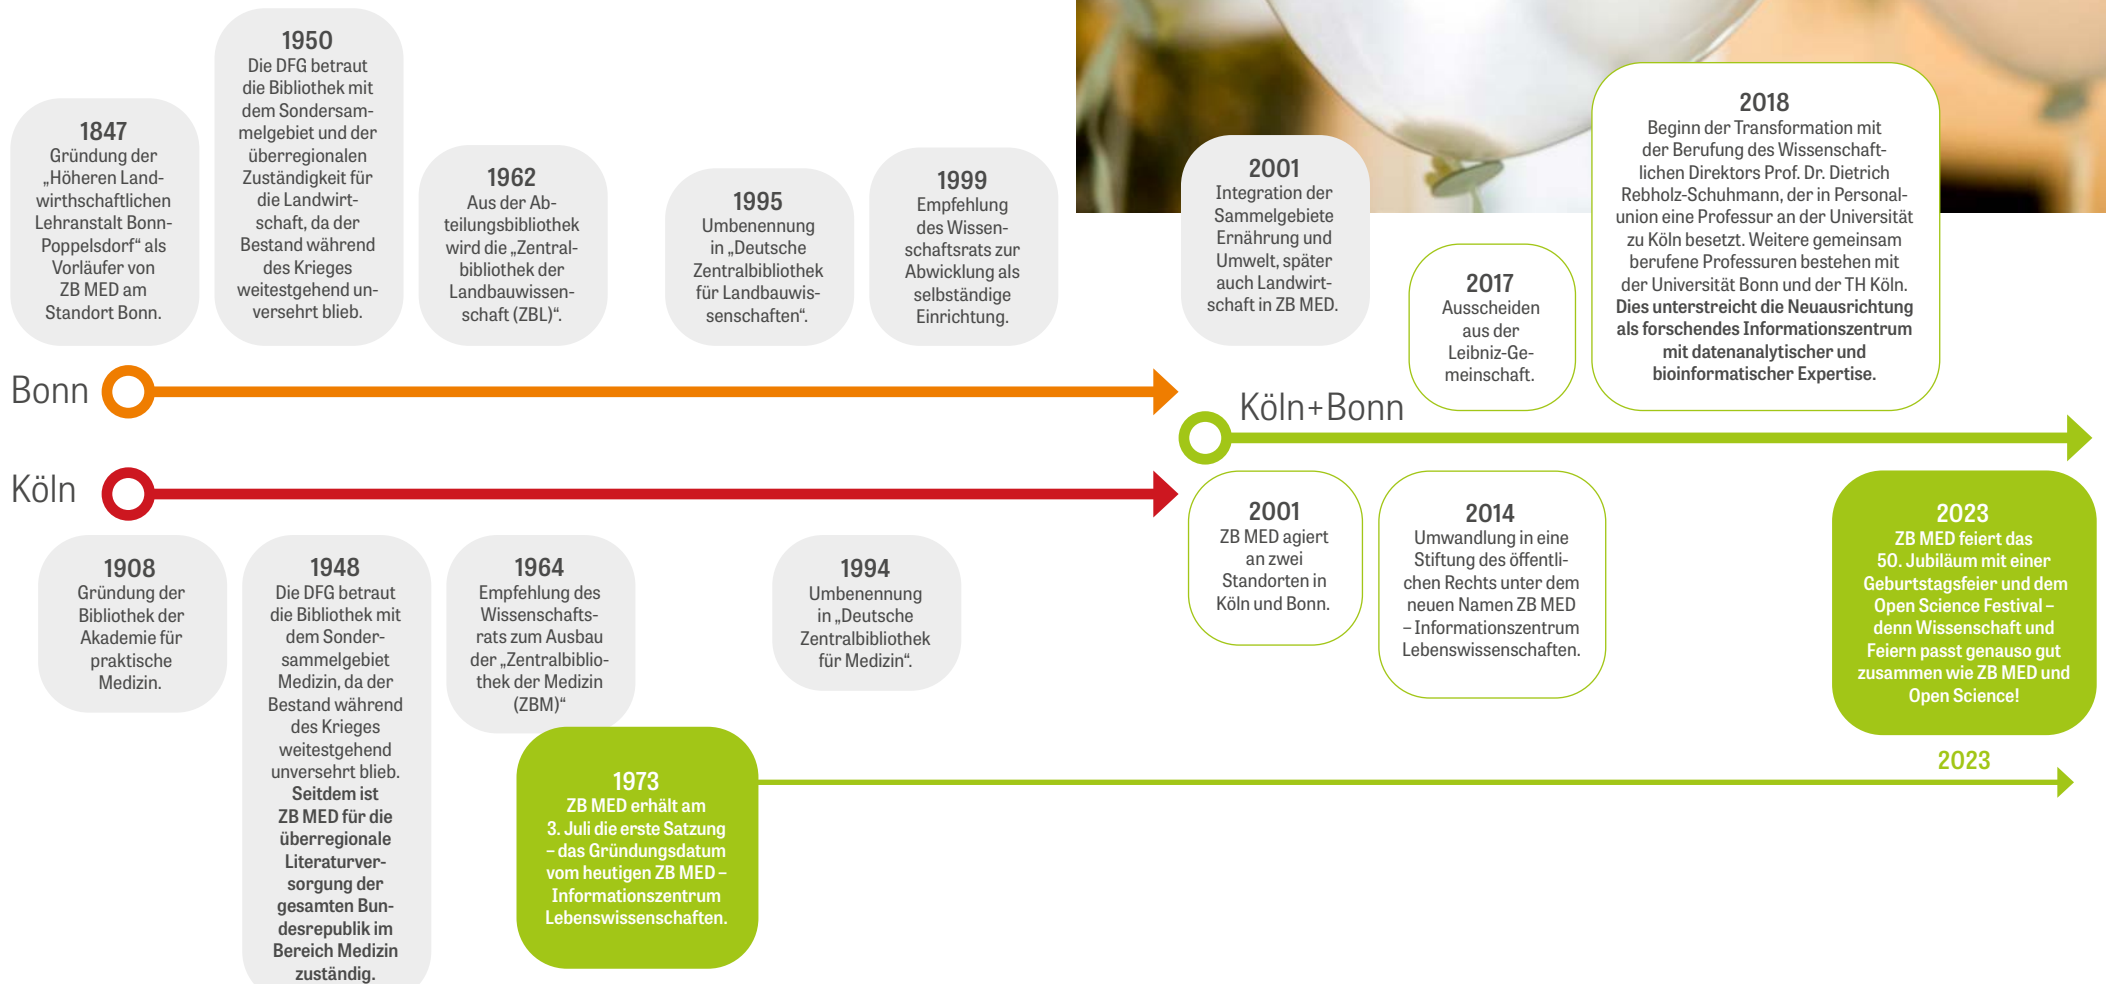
1847
Gründung der „Höheren Landwirthschaftlichen Lehranstalt Bonn-Poppelsdorf“ als Vorläufer von ZB MED am Standort Bonn.

1950
Die DFG betraut die Bibliothek mit dem Sondersammelgebiet und der überregionalen Zuständigkeit für die Landwirtschaft, da der Bestand während des Krieges weitestgehend unversehrt blieb.

1962
Aus der Abteilungsbibliothek wird die „Zentralbibliothek der Landbauwissenschaft (ZBL)“.

1995
Umbenennung in „Deutsche Zentralbibliothek für Landbauwissenschaften“.

1999
Empfehlung des Wissenschaftsrats zur Abwicklung als selbständige Einrichtung.

2001
Integration der Sammelgebiete Ernährung und Umwelt, später auch Landwirtschaft in ZB MED.

2017
Ausscheiden aus der Leibniz-Gemeinschaft.

2018
Beginn der Transformation mit der Berufung des Wissenschaftlichen Direktors Prof. Dr. Dietrich Rebholz-Schuhmann, der in Personalunion eine Professur an der Universität zu Köln besetzt. Weitere gemeinsam berufene Professuren bestehen mit der Universität Bonn und der TH Köln. Dies unterstreicht die Neuausrichtung als forschendes Informationszentrum mit datenanalytischer und bioinformatischer Expertise.

Bonn

Köln+Bonn

Köln

1908
Gründung der Bibliothek der Akademie für praktische Medizin.

1948
Die DFG betraut die Bibliothek mit dem Sondersammelgebiet Medizin, da der Bestand während des Krieges weitestgehend unversehrt blieb. Seitdem ist ZB MED für die überregionale Literaturversorgung der gesamten Bundesrepublik im Bereich Medizin zuständig.

1964
Empfehlung des Wissenschaftsrats zum Ausbau der „Zentralbibliothek der Medizin (ZBM)“

1994
Umbenennung in „Deutsche Zentralbibliothek für Medizin“.

2001
ZB MED agiert an zwei Standorten in Köln und Bonn.

2014
Umwandlung in eine Stiftung des öffentlichen Rechts unter dem neuen Namen ZB MED – Informationszentrum Lebenswissenschaften.

2023
ZB MED feiert das 50. Jubiläum mit einer Geburtstagsfeier und dem Open Science Festival – denn Wissenschaft und Feiern passt genauso gut zusammen wie ZB MED und Open Science!

1973
ZB MED erhält am 3. Juli die erste Satzung – das Gründungsdatum vom heutigen ZB MED – Informationszentrum Lebenswissenschaften.

2023